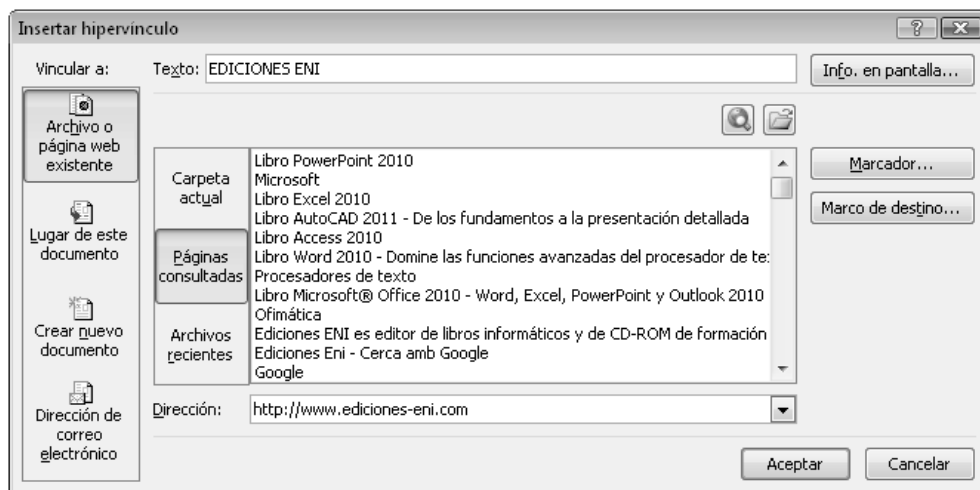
Insertar hipervínculo

?

Vincular a:

Texto: EDICIONES ENI

Info. en pantalla...

Archivo o página web existente

Lugar de este documento

Crear nuevo documento

Dirección de correo electrónico

Carpeta actual

Páginas consultadas

Archivos recientes

Libro PowerPoint 2010
Microsoft
Libro Excel 2010
Libro AutoCAD 2011 - De los fundamentos a la presentación detallada
Libro Access 2010
Libro Word 2010 - Domine las funciones avanzadas del procesador de te:
Procesadores de texto
Libro Microsoft® Office 2010 - Word, Excel, PowerPoint y Outlook 2010
Ofimática
Ediciones ENI es editor de libros informáticos y de CD-ROM de formación
Ediciones Eni - Cerca amb Google
Google

Marcador...

Marco de destino...

Dirección: http://www.ediciones-eni.com

Aceptar

Cancelar